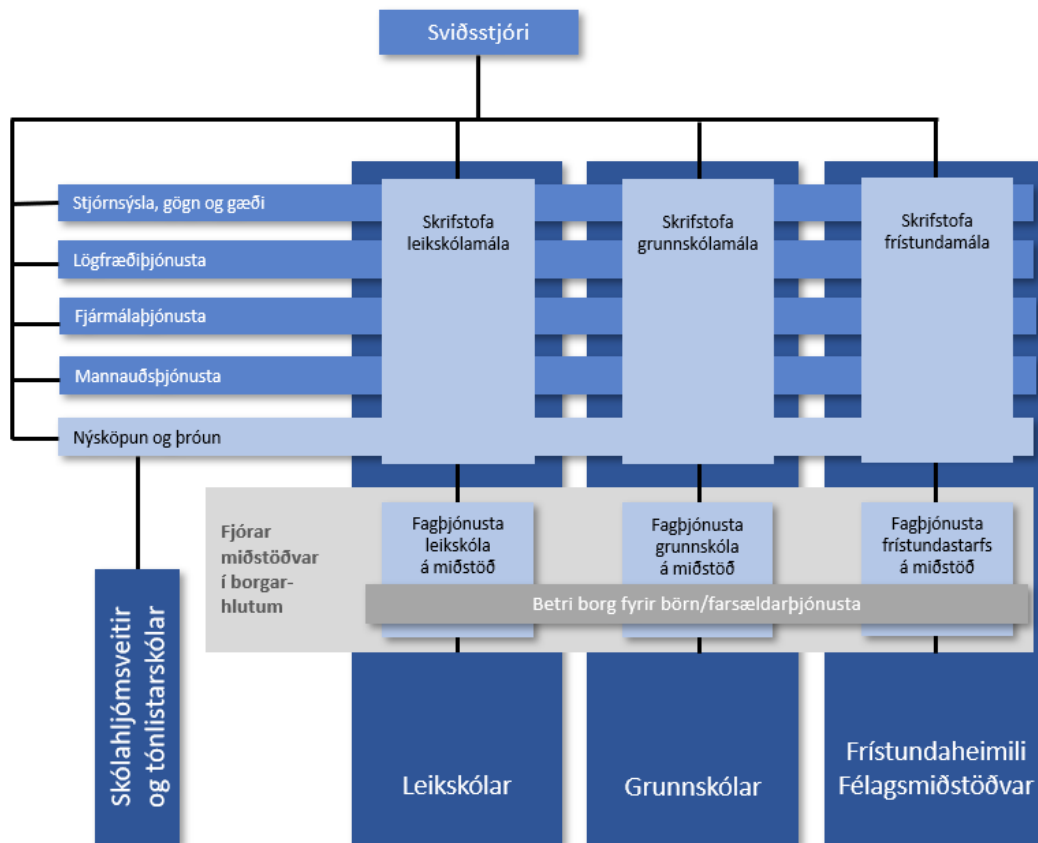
Sviðsstjóri

Stjórnsýsla, gögn og gæði

Lögfræðiþjónusta

Fjármálaþjónusta

Mannauðsþjónusta

Nýsköpun og þróun

Skrifstofa leikskólamála

Skrifstofa grunnskólamála

Skrifstofa frístundamála

Fjórar miðstöðvar í borgarhlutum

Fagþjónusta leikskóla á miðstöð

Fagþjónusta grunnskóla á miðstöð

Fagþjónusta frístundastarfs á miðstöð

Betri borg fyrir börn/farsældarþjónusta

Skólahljómsveitir og tónlistarskólar

Leikskólar

Grunnskólar

Frístundaheimili Félagsmiðstöðvar